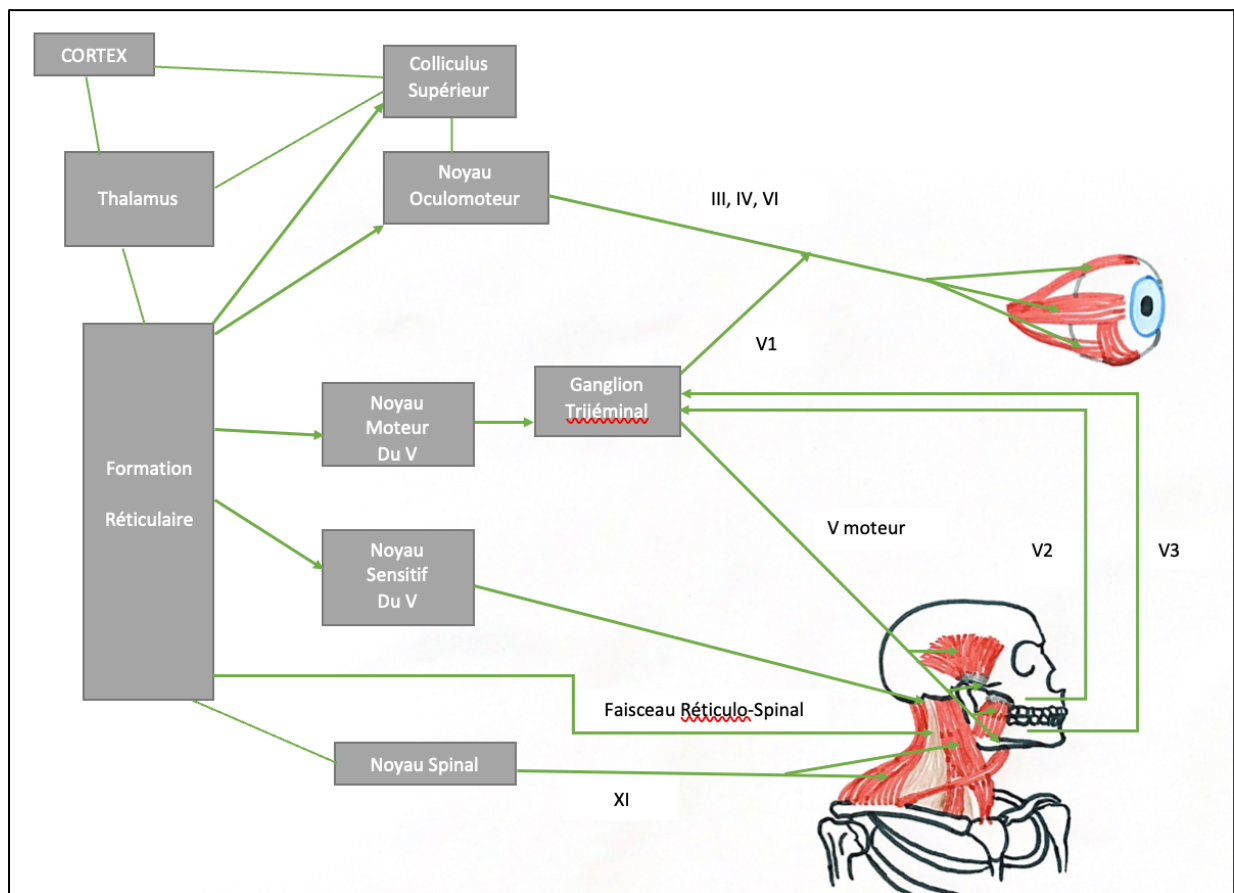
CORTEX

Colliculus Supérieur

Thalamus

Noyau Oculomoteur

III, IV, VI

V1

Formation Réticulaire

Noyau Moteur Du V

Ganglion Trijéminal

V moteur

V2

V3

Noyau Sensitif Du V

Faisceau Réticulo-Spinal

Noyau Spinal

XI